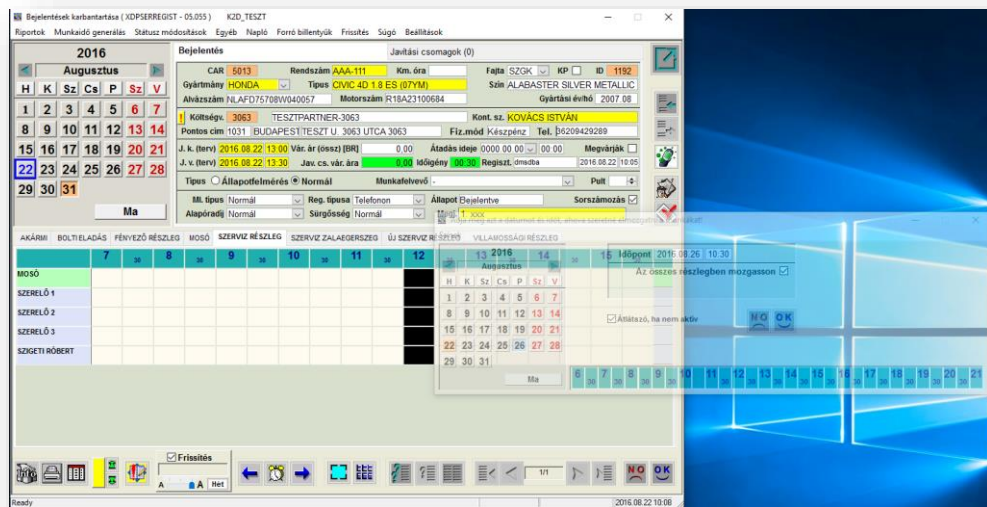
Bejelentések karbantartása ( XDPSERREGIST - 05.055 )    K2D_TESZT

Riportok  Munkaidő generálás  Státusz módosítások  Egyéb  Napló  Forró billentyűk  Frissítés  Súgó  Beállítások

2016
Augusztus
H K Sz Cs P Sz V
1 2 3 4 5 6 7
8 9 10 11 12 13 14
15 16 17 18 19 20 21
22 23 24 25 26 27 28
29 30 31
Ma

Bejelentés    Javítási csomagok (0)

CAR 5013  Rendszám AAA-111  Km. óra  Fajta SZGK  KP  ID 1192
Gyártmány HONDA  Típus CIVIC 4D 1.8 ES (07YM)  Szín ALABASTER SILVER METALLIC
Alvázszám NLAFD75708W040057  Motorszám R18A23100684  Gyártási év/hó 2007 08
Költségv. 3063  TESZTPARTNER-3063  Kont. sz. KOVÁCS ISTVÁN
Pontos cím 1031 BUDAPEST TESZT U. 3063 UTCA 3063  Fiz.mód Készpénz  Tel. 36209429289
J. k. (terv) 2016.08.22 13:00  Vár. ár (össz) [BR] 0.00  Átadás ideje 0000 00 00 00:00  Megvárják
J. v. (terv) 2016.08.22 13:30  Jav. cs. vár. ára 0.00  Időigény 00:30  Regiszt. dmadba 2016.08.22 10:05
Típus Állapotfelmérés Normál  Munkafelvevő -  Pult
Ml. típus Normál  Reg. típusa Telefonon  Állapot Bejelentve  Sorszámozás
Alapóradíj Normál  Sürgősség Normál  1 xxx

AKÁRMI  BOLTI ELADÁS  FÉNYEZŐ RÉSZLEG  MOSÓ  SZERVIZ RÉSZLEG  SZERVIZ ZALAEGERSZEG  ÚJ SZERVIZ RÉSZLEG  VILLAMOSSÁGI RÉSZLEG

7 30 8 30 9 30 10 30 11 30 12 30 13 30 14 30 15 30

MOSÓ
SZERELŐ 1
SZERELŐ 2
SZERELŐ 3
SZIGETI RÓBERT

2016
Augusztus
H K Sz Cs P Sz V
1 2 3 4 5 6 7
8 9 10 11 12 13 14
15 16 17 18 19 20 21
22 23 24 25 26 27 28
29 30 31
Ma

Időpont 2016.08.26 10:30
Az összes részlegben mozgasson
Átlátszó, ha nem aktív
NO OK

6 30 7 30 8 30 9 30 10 30 11 30 12 30 13 30 14 30 15 30 16 30 17 30 18 30 19 30 20 30 21

Frissítés
A A Het
1/1
NO OK

Ready    2016.08.22 10:08